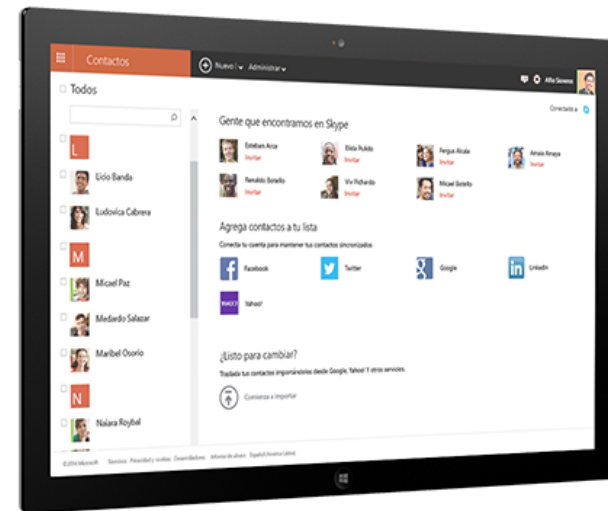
Contactos

Nuevo | Administrar

Alfa Serena

Todos

L

Lúcio Banda

Ludovica Cabrera

M

Micael Paz

Medardo Salazar

Maribel Osorio

N

Naiara Roybal

Conectado a

Gente que encontramos en Skype

Esteban Arce
Invitar

Elida Rulido
Invitar

Fergus Alcala
Invitar

Amaia Amaya
Invitar

Renaldo Botello
Invitar

Viv Pulardo
Invitar

Micael Sotello
Invitar

Agrega contactos a tu lista

Conecta tu cuenta para mantener tus contactos sincronizados

Facebook

Twitter

Google

LinkedIn

YAHOO!

Yahoo!

¿Listo para cambiar?

Traslada tus contactos importantes desde Google, Yahoo! Y otros servicios.

Comienza a importar

©2014 Microsoft Servicios Privacidad y cookies Desarrolladores Informar de abuso Español (América Latina)